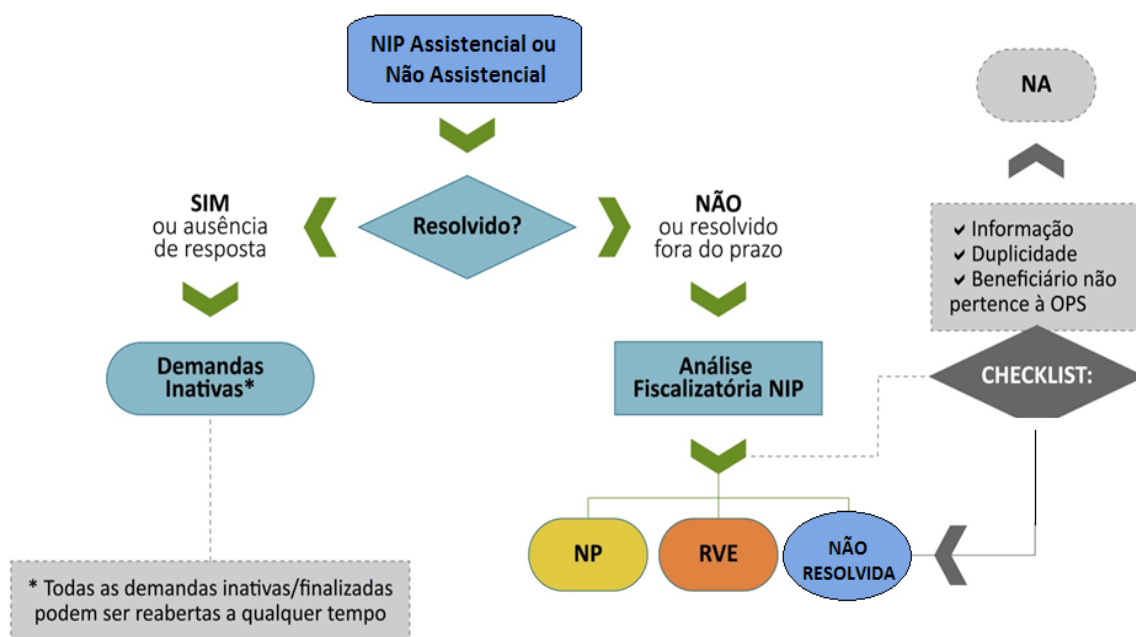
NIP Assistencial ou Não Assistencial

Resolvido?

SIM ou ausência de resposta

NÃO ou resolvido fora do prazo

Demandas Inativas*

Análise Fiscalizatória NIP

NP

RVE

NÃO RESOLVIDA

NA

✔ Informação
✔ Duplicidade
✔ Beneficiário não pertence à OPS

CHECKLIST:

* Todas as demandas inativas/finalizadas podem ser reabertas a qualquer tempo